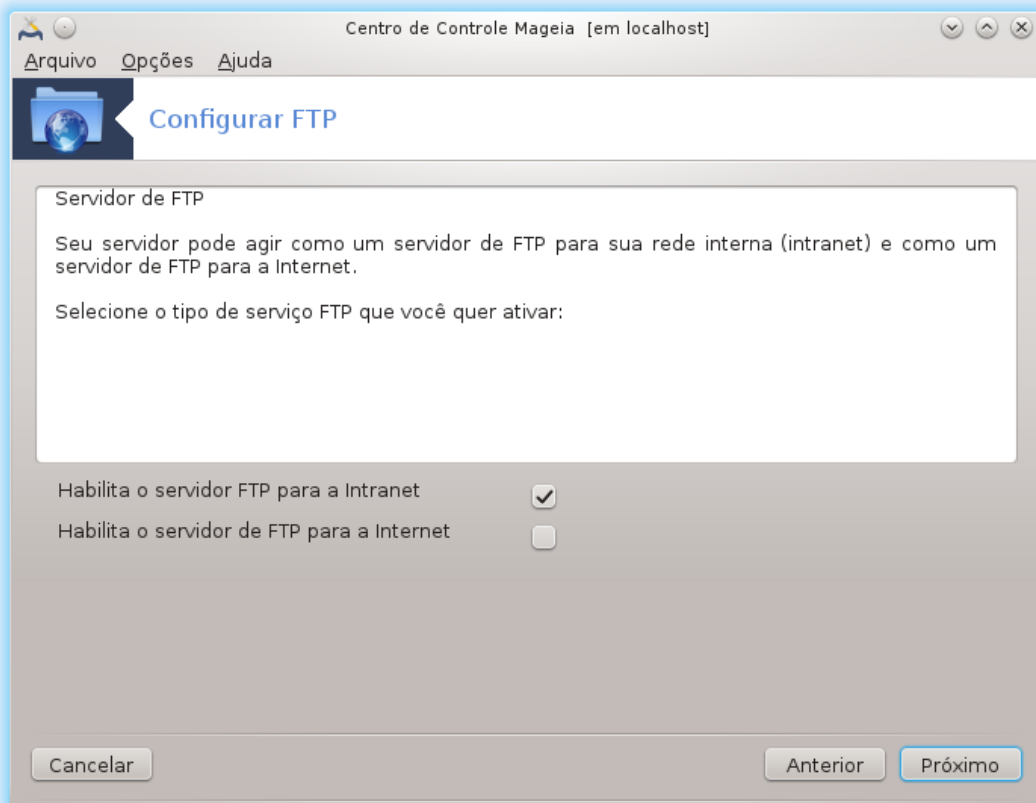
Centro de Controle Mageia [em localhost]

Arquivo Opções Ajuda

Configurar FTP

Servidor de FTP

Seu servidor pode agir como um servidor de FTP para sua rede interna (intranet) e como um servidor de FTP para a Internet.

Selecione o tipo de serviço FTP que você quer ativar:

Habilita o servidor FTP para a Intranet

Habilita o servidor de FTP para a Internet

Cancelar

Anterior

Próximo